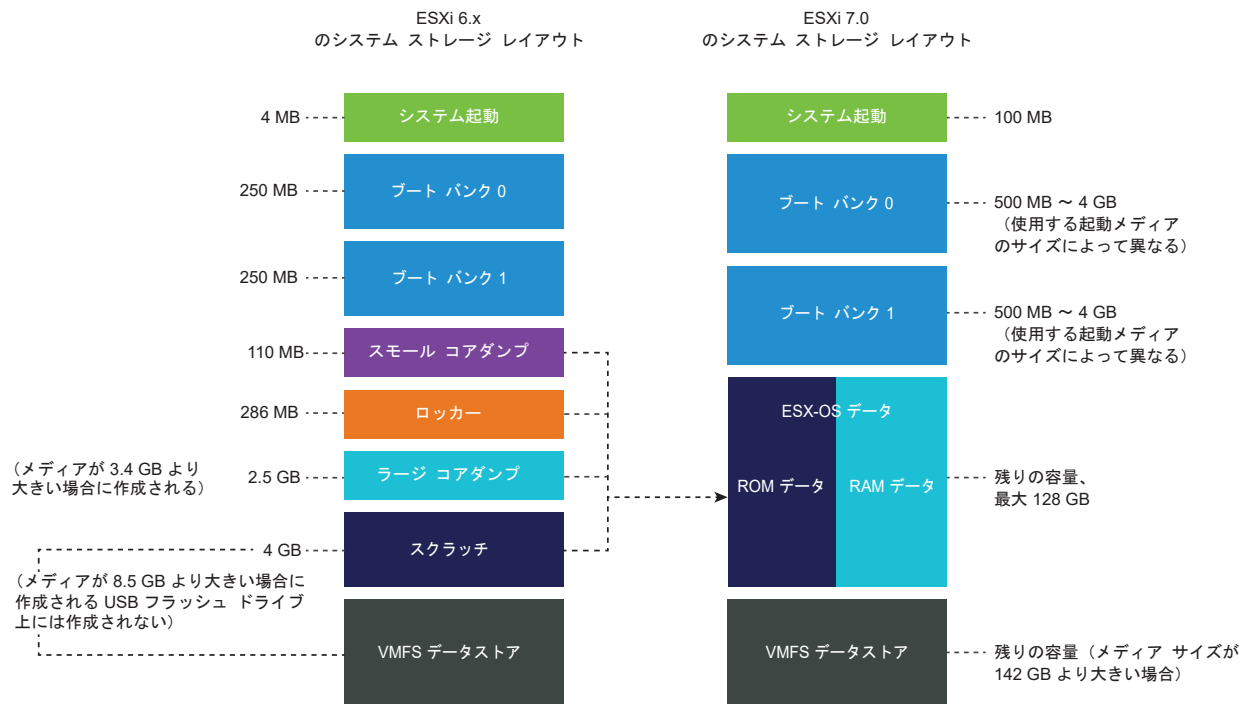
ESXi 6.x
のシステム ストレージ レイアウト

ESXi 7.0
のシステム ストレージ レイアウト

4 MB
システム起動

250 MB
ブート バンク 0

250 MB
ブート バンク 1

110 MB
スモール コアダンプ

286 MB
ロッカー

（メディアが 3.4 GB より大きい場合に作成される）
2.5 GB
ラージ コアダンプ

4 GB
スクラッチ

（メディアが 8.5 GB より大きい場合に作成される USB フラッシュ ドライブ上には作成されない）

VMFS データストア

システム起動
100 MB

ブート バンク 0
500 MB ～ 4 GB（使用する起動メディアのサイズによって異なる）

ブート バンク 1
500 MB ～ 4 GB（使用する起動メディアのサイズによって異なる）

ESX-OS データ
ROM データ
RAM データ
残りの容量、最大 128 GB

VMFS データストア
残りの容量（メディア サイズが 142 GB より大きい場合）